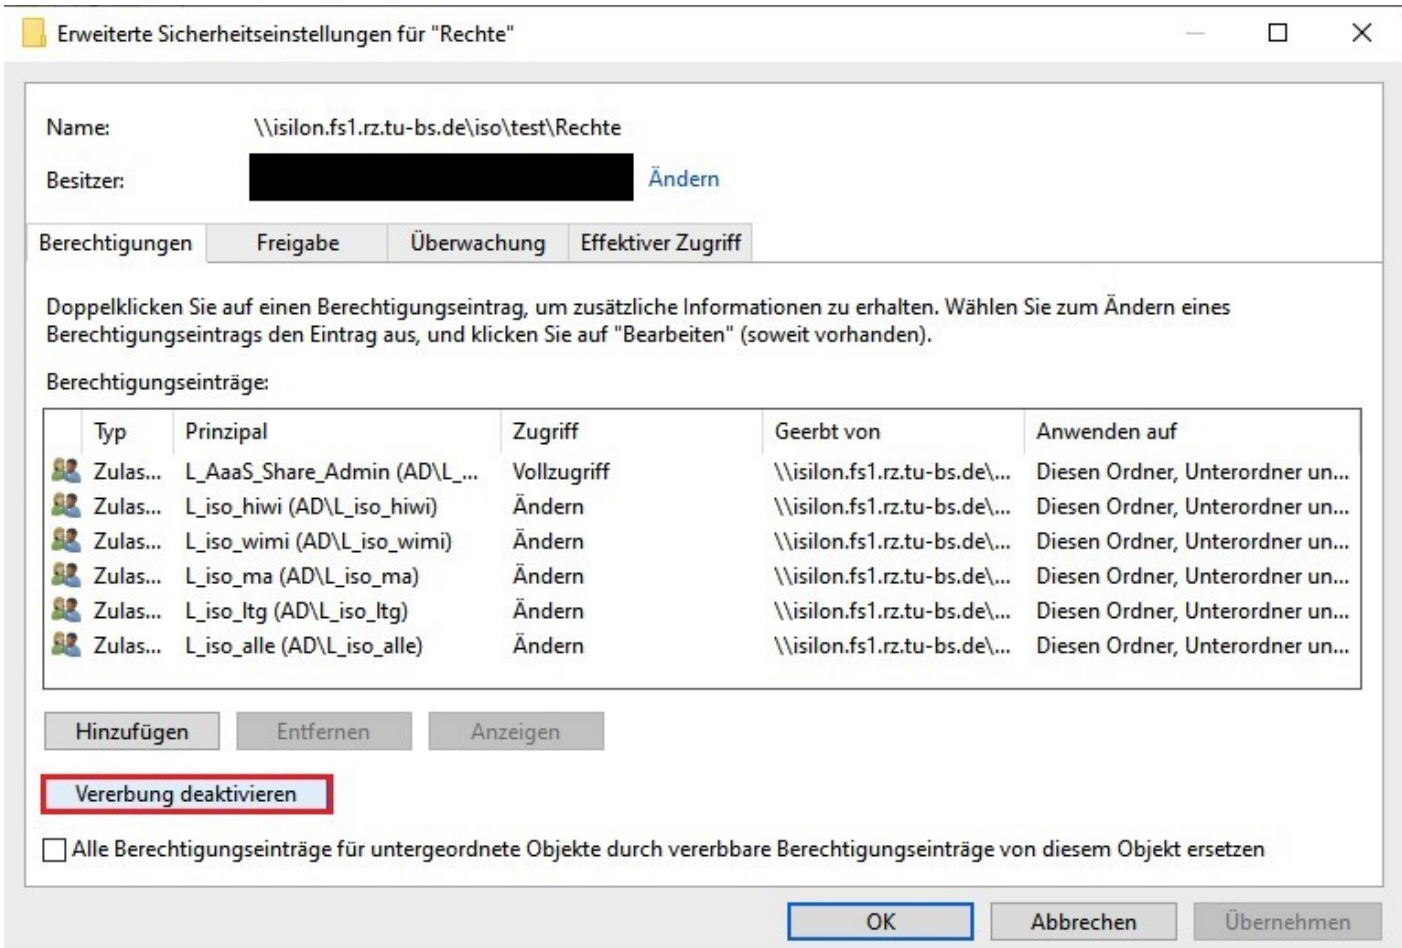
Erweiterte Sicherheitseinstellungen für "Rechte"

Name: \\isilon.fs1.rz.tu-bs.de\iso\test\Rechte

Besitzer: Ändern

Berechtigungen Freigabe Überwachung Effektiver Zugriff

Doppelklicken Sie auf einen Berechtigungseintrag, um zusätzliche Informationen zu erhalten. Wählen Sie zum Ändern eines Berechtigungseintrags den Eintrag aus, und klicken Sie auf "Bearbeiten" (soweit vorhanden).

Berechtigungseinträge:

| Typ | Prinzipal | Zugriff | Geerbt von | Anwenden auf |
|---|---|---|---|---|
| Zulas... | L_AaaS_Share_Admin (AD\L_... | Vollzugriff | \\isilon.fs1.rz.tu-bs.de\... | Diesen Ordner, Unterordner un... |
| Zulas... | L_iso_hiwi (AD\L_iso_hiwi) | Ändern | \\isilon.fs1.rz.tu-bs.de\... | Diesen Ordner, Unterordner un... |
| Zulas... | L_iso_wimi (AD\L_iso_wimi) | Ändern | \\isilon.fs1.rz.tu-bs.de\... | Diesen Ordner, Unterordner un... |
| Zulas... | L_iso_ma (AD\L_iso_ma) | Ändern | \\isilon.fs1.rz.tu-bs.de\... | Diesen Ordner, Unterordner un... |
| Zulas... | L_iso_ltg (AD\L_iso_ltg) | Ändern | \\isilon.fs1.rz.tu-bs.de\... | Diesen Ordner, Unterordner un... |
| Zulas... | L_iso_alle (AD\L_iso_alle) | Ändern | \\isilon.fs1.rz.tu-bs.de\... | Diesen Ordner, Unterordner un... |

Hinzufügen Entfernen Anzeigen

Vererbung deaktivieren

Alle Berechtigungseinträge für untergeordnete Objekte durch vererbbare Berechtigungseinträge von diesem Objekt ersetzen

OK Abbrechen Übernehmen